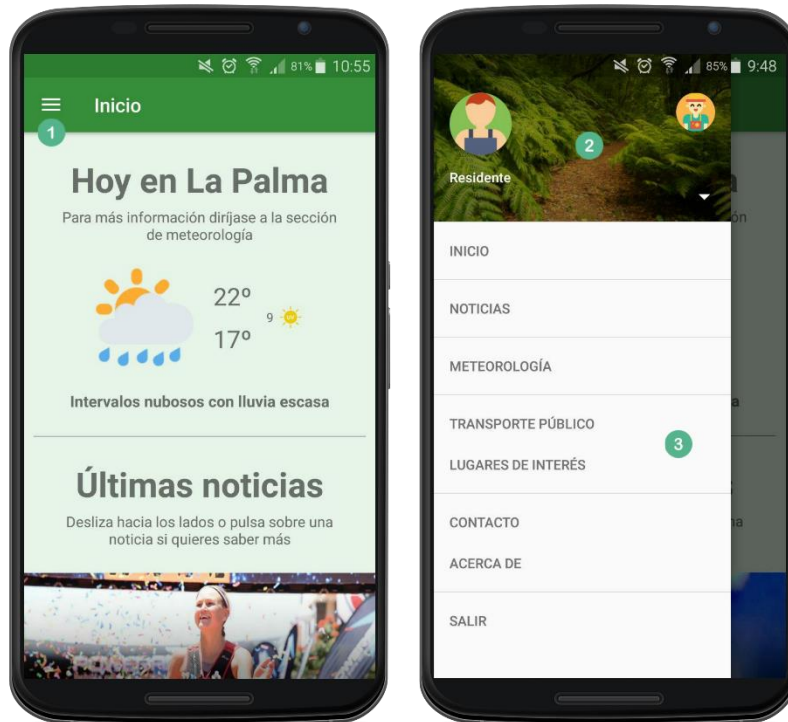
81% 10:55

1

Inicio

Hoy en La Palma

Para más información diríjase a la sección de meteorología

22º

17º

9 UV

Intervalos nubosos con lluvia escasa

Últimas noticias

Desliza hacia los lados o pulsa sobre una noticia si quieres saber más

85% 9:48

2

Residente

INICIO

NOTICIAS

METEOROLOGÍA

TRANSPORTE PÚBLICO

3

LUGARES DE INTERÉS

CONTACTO

ACERCA DE

SALIR